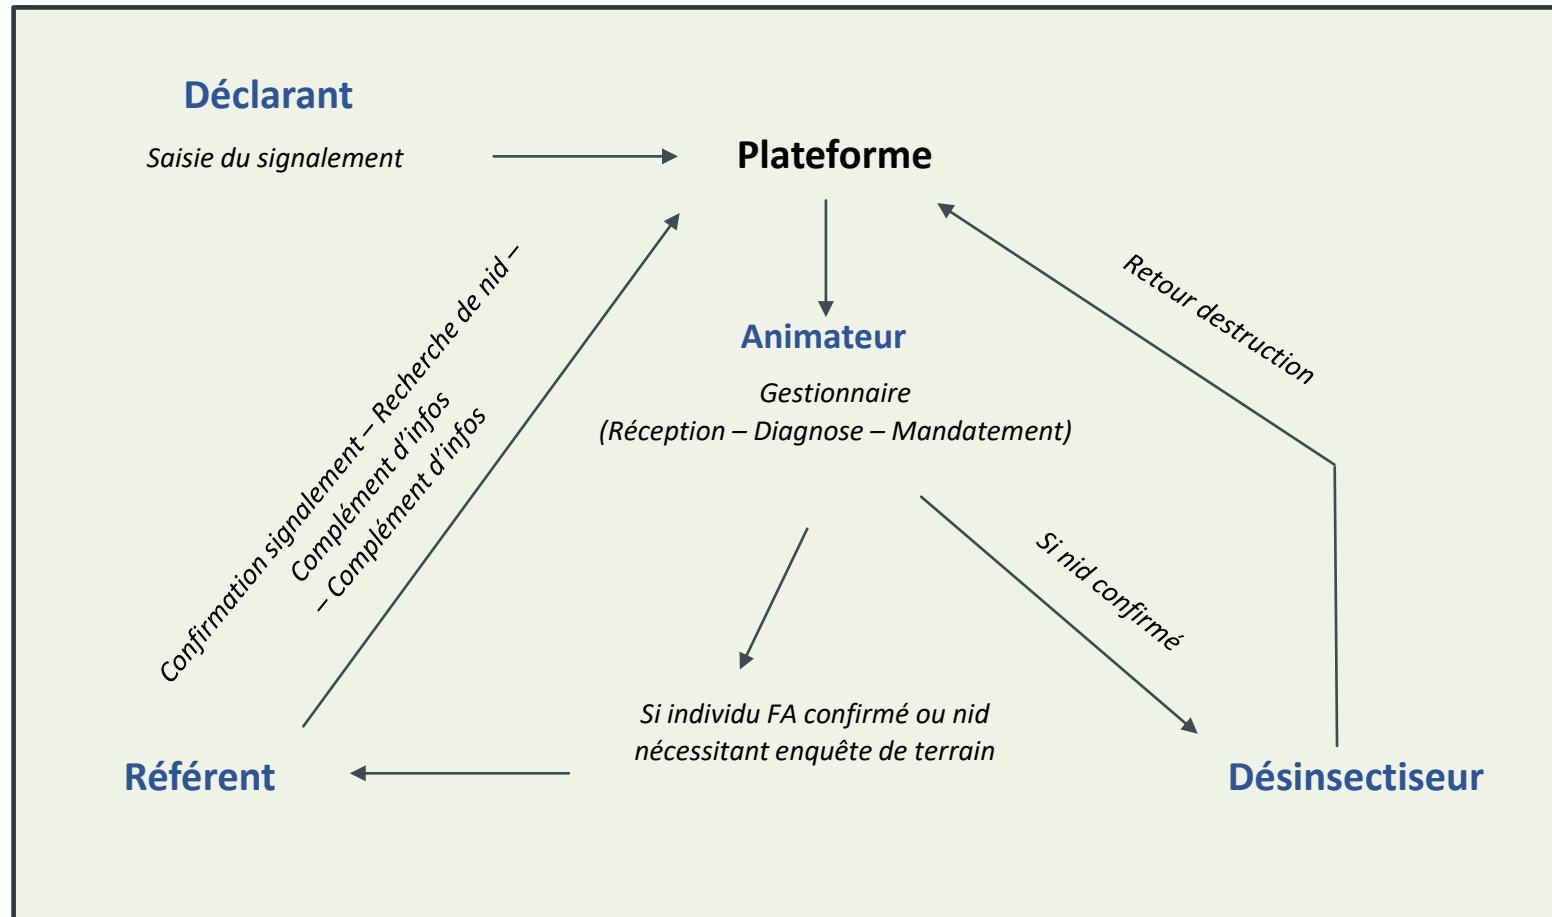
Déclarant

Saisie du signalement

Plateforme

Confirmation signalement – Recherche de nid – Complément d'infos – Complément d'infos

Animateur

Gestionnaire
(Réception – Diagnose – Mandatement)

Retour destruction

Si nid confirmé

Si individu FA confirmé ou nid nécessitant enquête de terrain

Référent

Désinsectiseur